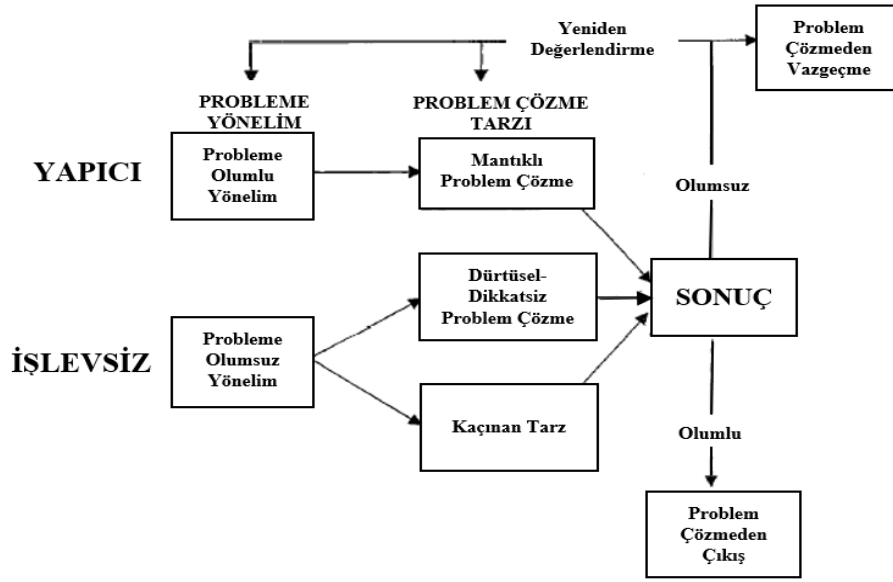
Yeniden Değerlendirme

Problem Çözmeden Vazgeçme

PROBLEME YÖNELİM

PROBLEM ÇÖZME TARZI

YAPICI

Probleme Olumlu Yönelim

Mantıklı Problem Çözme

Olumsuz

Dürtüsel-Dikkatsiz Problem Çözme

SONUÇ

İŞLEVSİZ

Probleme Olumsuz Yönelim

Kaçınan Tarz

Olumlu

Problem Çözmeden Çıkış